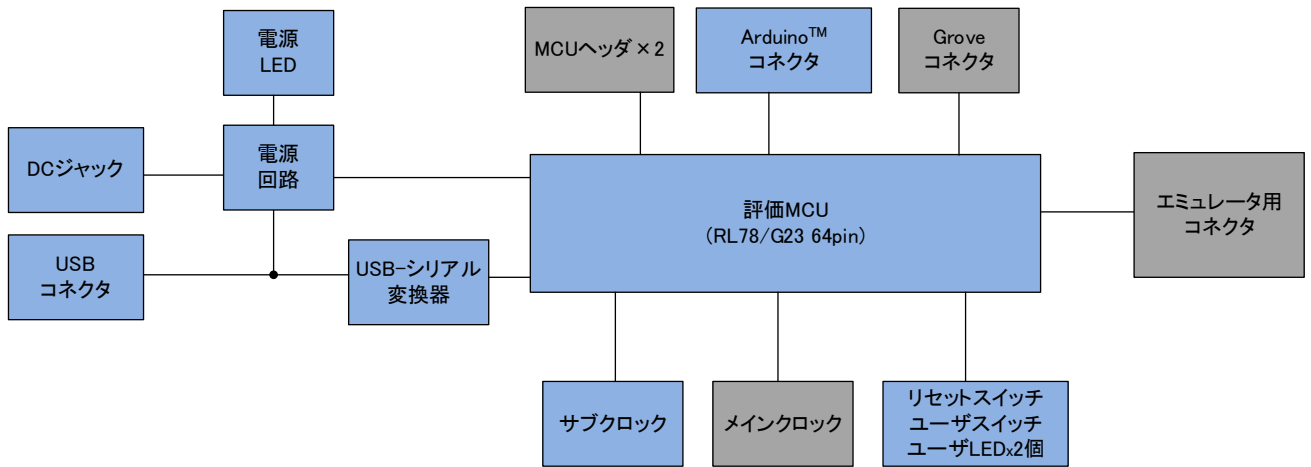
電源
LED

MCUヘッダ × 2

Arduino™
コネクタ

Grove
コネクタ

DCジャック

電源
回路

評価MCU
(RL78/G23 64pin)

エミュレータ用
コネクタ

USB
コネクタ

USB-シリアル
変換器

サブクロック

メインクロック

リセットスイッチ
ユーザスイッチ
ユーザLEDx2個